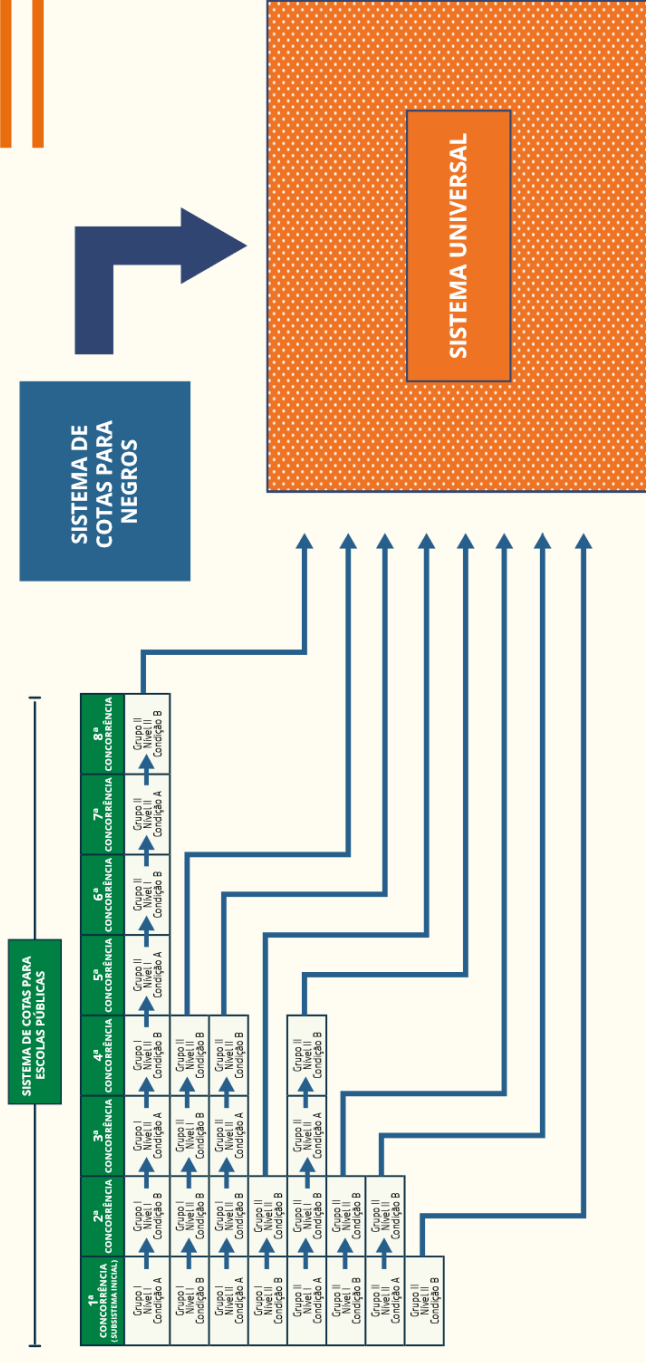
SISTEMA DE COTAS PARA NEGROS

SISTEMA UNIVERSAL

SISTEMA DE COTAS PARA ESCOLAS PÚBLICAS

| 1ª CONCORRÊNCIA (SUBSISTEMA INICIAL) | 2ª CONCORRÊNCIA | 3ª CONCORRÊNCIA | 4ª CONCORRÊNCIA | 5ª CONCORRÊNCIA | 6ª CONCORRÊNCIA | 7ª CONCORRÊNCIA | 8ª CONCORRÊNCIA |
|---|---|---|---|---|---|---|---|
| Grupo I Nível I Condição A | Grupo I Nível I Condição B | Grupo I Nível II Condição A | Grupo I Nível II Condição B | Grupo II Nível I Condição A | Grupo II Nível I Condição B | Grupo II Nível II Condição A | Grupo II Nível II Condição B |
| Grupo I Nível I Condição B | Grupo I Nível II Condição B | Grupo I Nível II Condição B | Grupo I Nível II Condição B | | | | |
| Grupo I Nível II Condição A | Grupo I Nível II Condição B | Grupo II Nível II Condição A | Grupo II Nível II Condição B | | | | |
| Grupo I Nível II Condição B | Grupo II Nível II Condição B | | | | | | |
| Grupo II Nível I Condição A | Grupo II Nível I Condição B | Grupo II Nível II Condição A | Grupo II Nível II Condição B | | | | |
| Grupo II Nível I Condição B | Grupo II Nível II Condição B | | | | | | |
| Grupo II Nível II Condição A | Grupo II Nível II Condição B | | | | | | |
| Grupo II Nível II Condição B | | | | | | | |